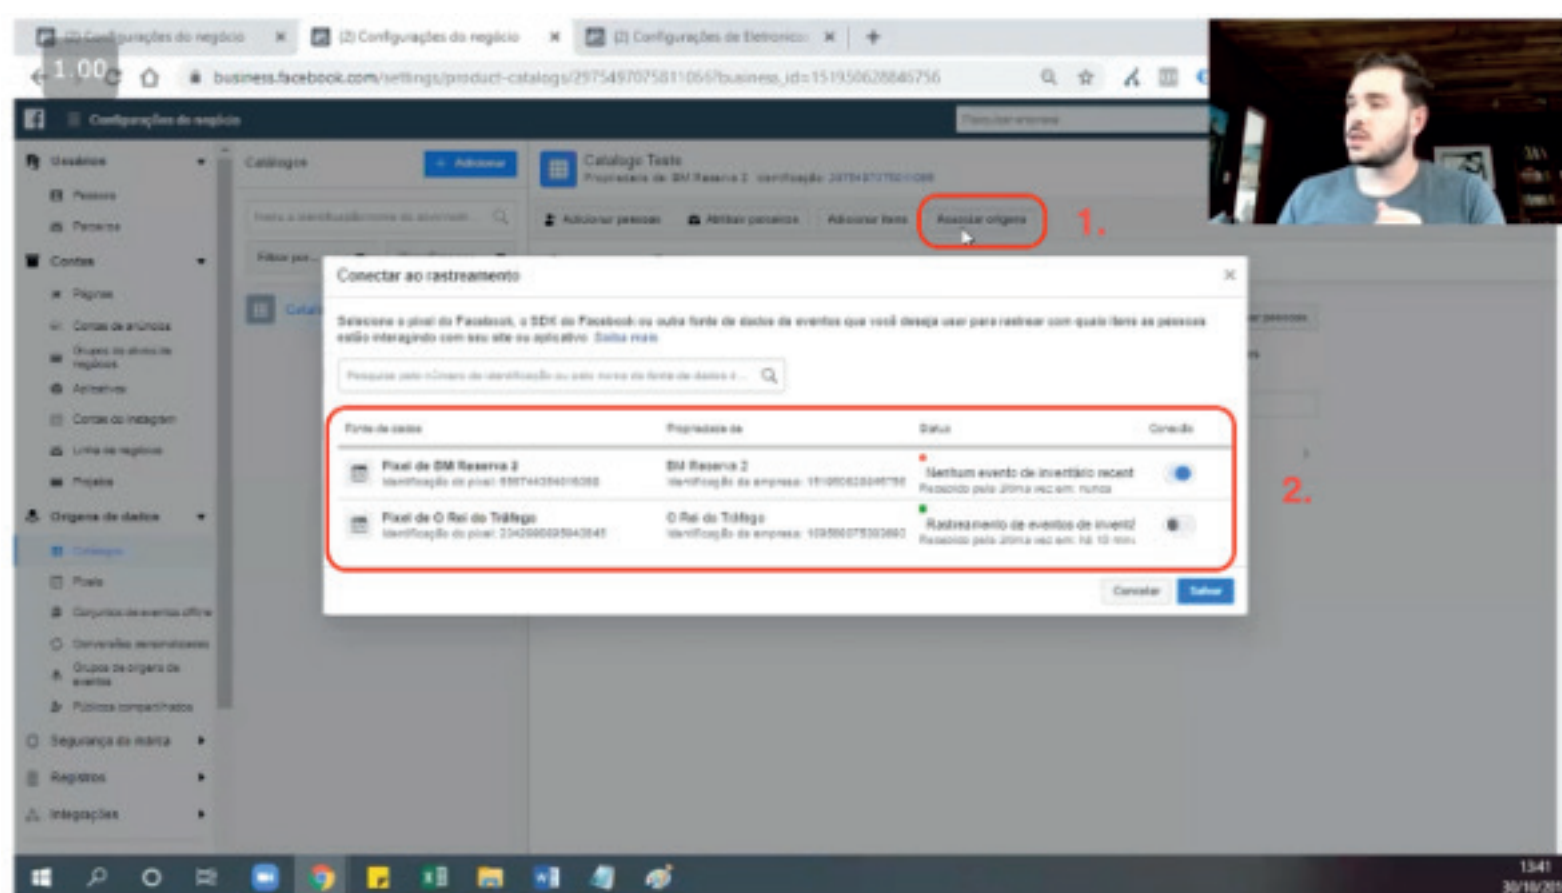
(2) Configurações do negócio
(2) Configurações do negócio
(2) Configurações de Eletronico

1.00

business.facebook.com/settings/product-catalogs/297549707581105?business_id=151950628845756

Configurações do negócio

Usuários
Pessoas
Parceiros
Contas
Páginas
Contas de anúncios
Grupos de ativos de negócios
Aplicativos
Contas do Instagram
Linha de negócios
Projetos
Origens de dados
Catálogos
Pixels
Conjuntos de eventos offline
Conversões personalizadas
Grupos de origens de eventos
Públicos compartilhados
Segurança da marca
Registros
Integrações

Catálogos
+ Adicionar
Filtrar por...

Catalogo Teste
Propriedade de: BM Reserva 2 Identificação: 297549707581105
Adicionar pessoas
Atribuir parceiros
Adicionar itens
Associar origens

1.

Conectar ao rastreamento

Selecione o pixel do Facebook, o SDK do Facebook ou outra fonte de dados de eventos que você deseja usar para rastrear com quais itens as pessoas estão interagindo com seu site ou aplicativo. Saiba mais

Pesquise pelo número de identificação ou pelo nome da fonte de dados e...

| Fonte de dados | Propriedade de | Status | Conexão |
|---|---|---|---|
| Pixel de BM Reserva 2 Identificação do pixel: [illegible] | BM Reserva 2 Identificação da empresa: 151950628845756 | Nenhum evento de inventário recent Recebido pela última vez em: nunca | |
| Pixel de O Rei do Tráfego Identificação do pixel: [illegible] | O Rei do Tráfego Identificação da empresa: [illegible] | Rastreamento de eventos de invent Recebido pela última vez em: há 10 min | |

2.

Cancelar
Salvar

13:41
30/10/20